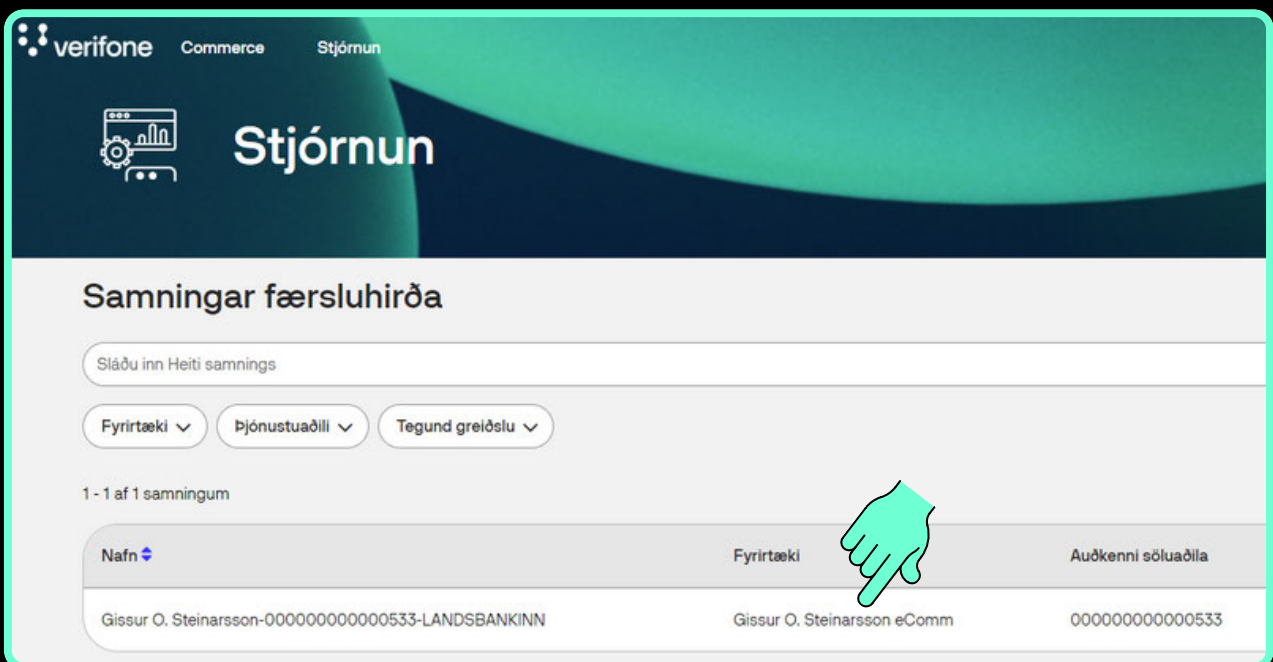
verifone Commerce Stjórnun

Stjórnun

Samningar færsluhirða

Sláðu inn Heiti samnings

Fyrirtæki Þjónustuaðili Tegund greiðslu

1 - 1 af 1 samningum

| Nafn | Fyrirtæki | Auðkenni söluaðila |
|---|---|---|
| Gissur O. Steinarsson-000000000000533-LANDSBANKINN | Gissur O. Steinarsson eComm | 000000000000533 |